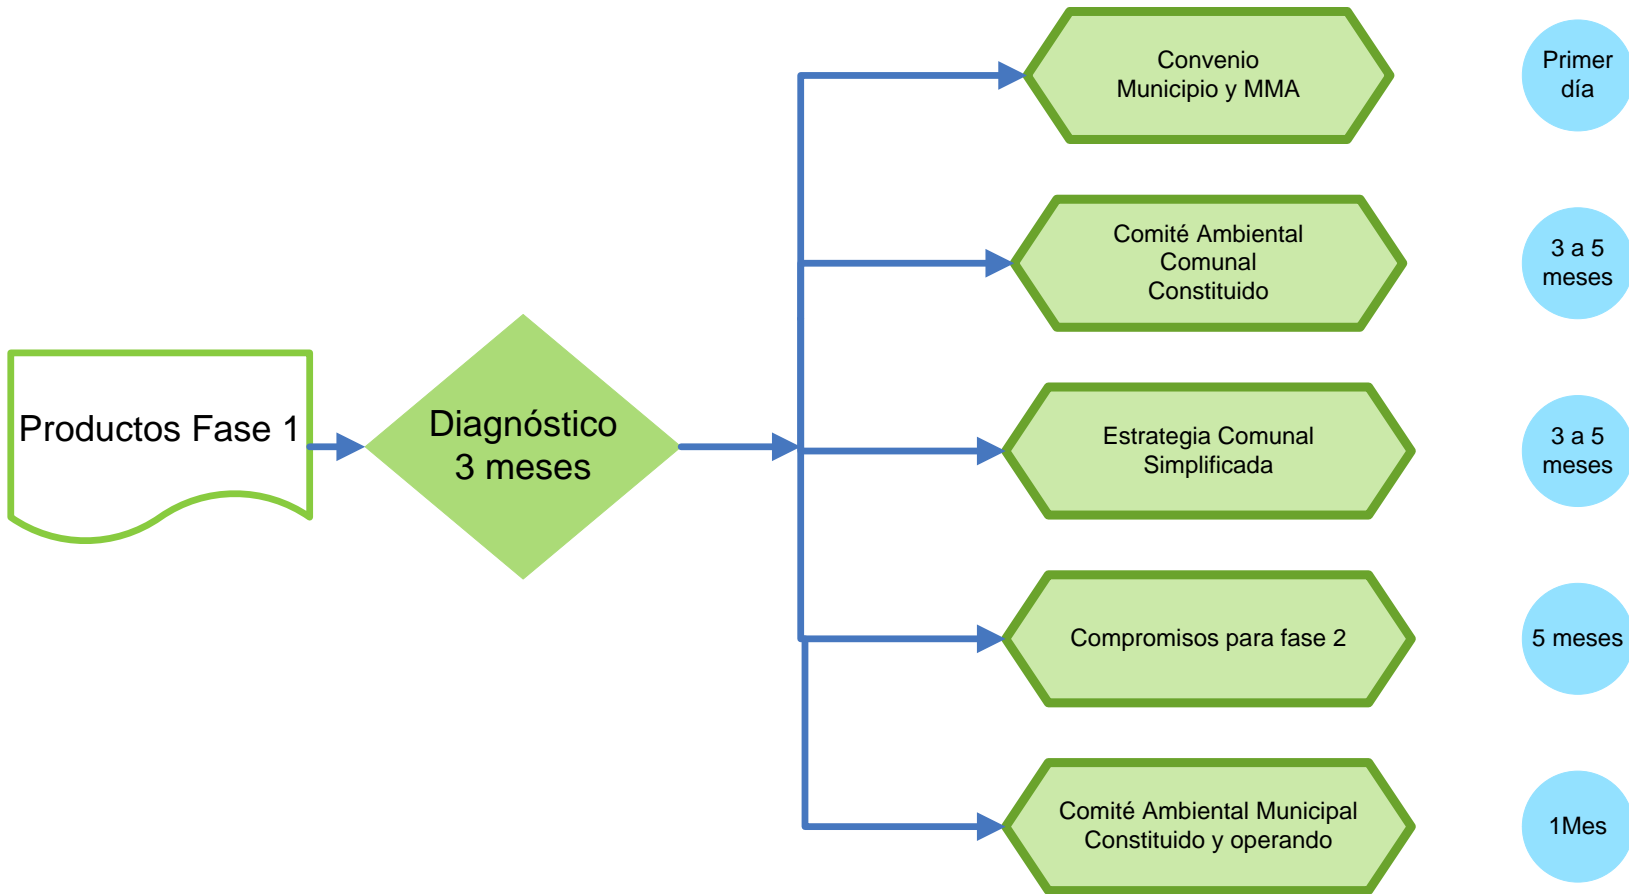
Productos Fase 1

Diagnóstico 3 meses

Convenio Municipio y MMA

Primer día

Comité Ambiental Comunal Constituido

3 a 5 meses

Estrategia Comunal Simplificada

3 a 5 meses

Compromisos para fase 2

5 meses

Comité Ambiental Municipal Constituido y operando

1Mes